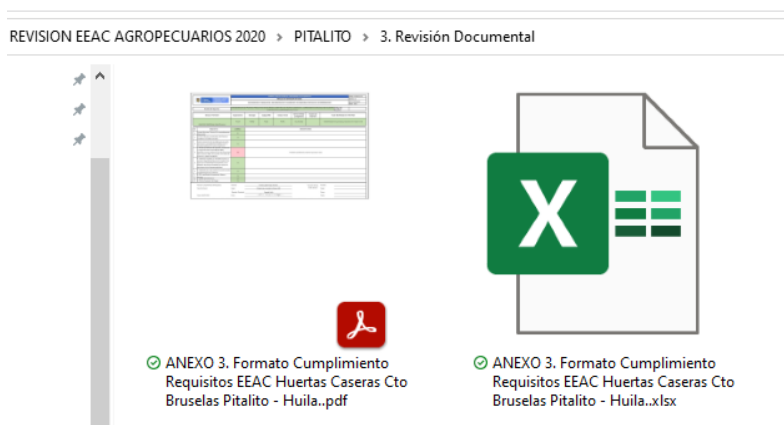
REVISION EEAC AGROPECUARIOS 2020 › PITALITO › 3. Revisión Documental

X

ANEXO 3. Formato Cumplimiento Requisitos EEAC Huertas Caseras Cto Bruselas Pitalito - Huila..pdf

ANEXO 3. Formato Cumplimiento Requisitos EEAC Huertas Caseras Cto Bruselas Pitalito - Huila..xlsx